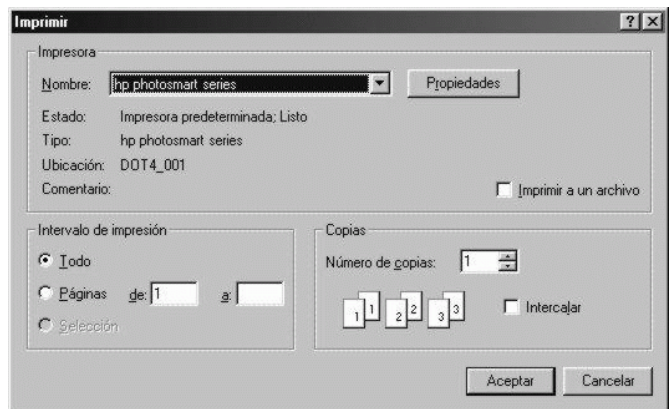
Imprimir ? X

Impresora
Nombre: hp photosmart series
Propiedades
Estado: Impresora predeterminada; Listo
Tipo: hp photosmart series
Ubicación: DOT4_001
Comentario:
Imprimir a un archivo

Intervalo de impresión
Todo
Páginas de: 1 a:
Selección

Copias
Número de copias: 1
1 1 2 2 3 3
Intercalar

Aceptar
Cancelar